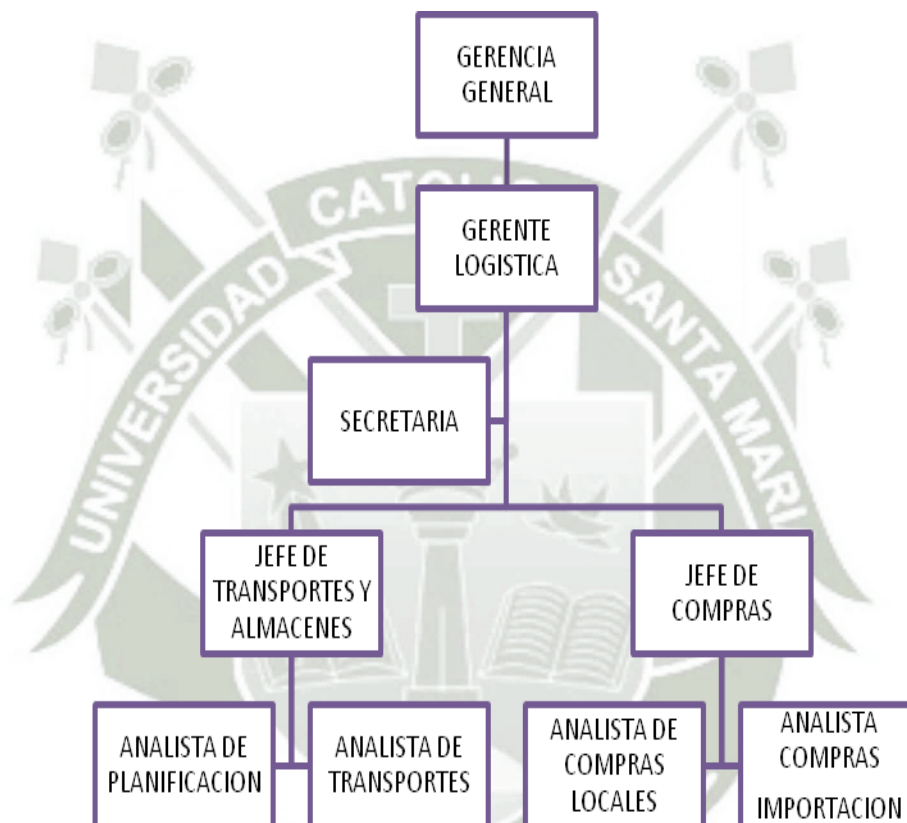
GERENCIA GENERAL

GERENTE LOGISTICA

SECRETARIA

JEFE DE TRANSPORTES Y ALMACENES

JEFE DE COMPRAS

ANALISTA DE PLANIFICACION

ANALISTA DE TRANSPORTES

ANALISTA DE COMPRAS LOCALES

ANALISTA COMPRAS IMPORTACION

UNIVERSIDAD CATOLI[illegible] SANTA MARI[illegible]